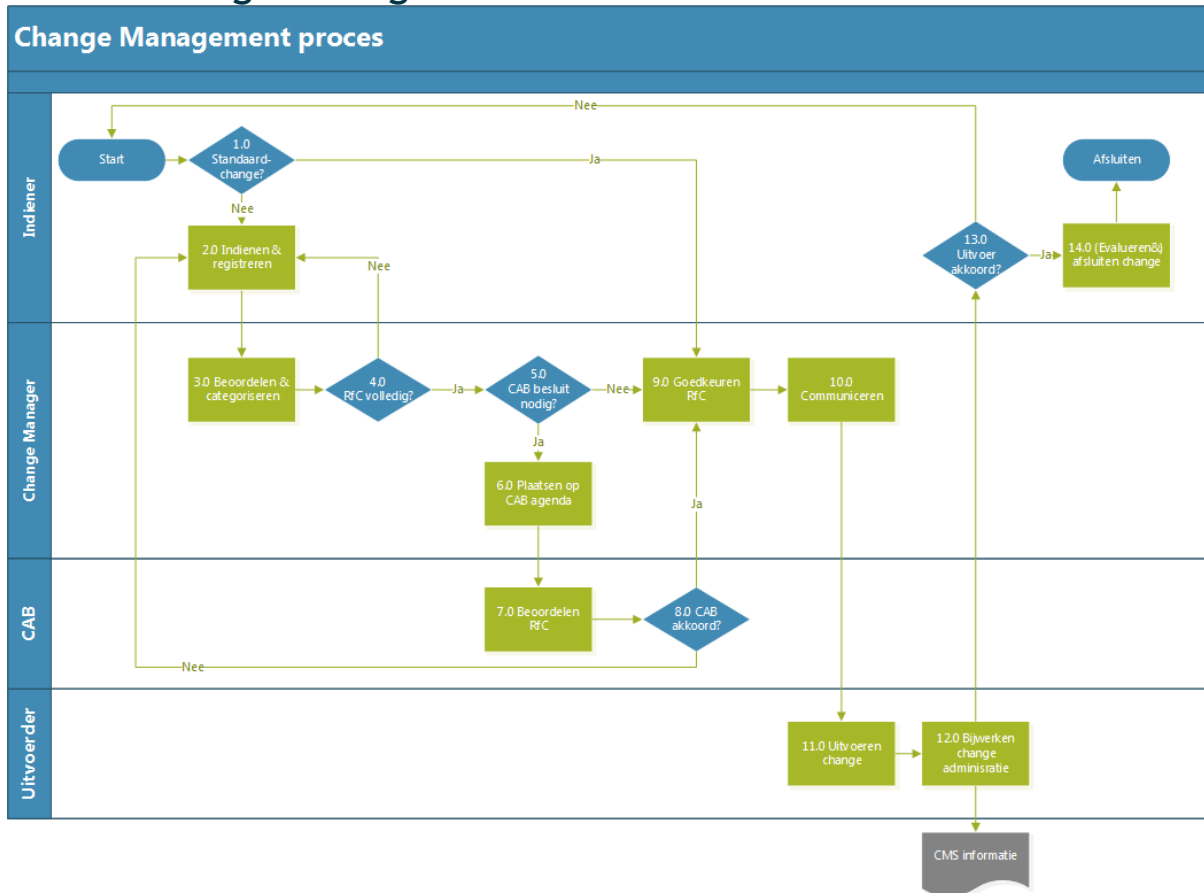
Change Management proces

Indiener

Change Manager

CAB

Uitvoerder

Nee

Start

1.0 Standaard-change?

Ja

Afsluiten

Nee

2.0 Indienen & registreren

Nee

13.0 Uitvoer akkoord?

Ja

14.0 (Evalueren&) afsluiten change

3.0 Beoordelen & categoriseren

4.0 RfC volledig?

Ja

5.0 CAB besluit nodig?

Nee

9.0 Goedkeuren RfC

10.0 Communiceren

Ja

6.0 Plaatsen op CAB agenda

Ja

7.0 Beoordelen RfC

8.0 CAB akkoord?

Nee

11.0 Uitvoeren change

12.0 Bijwerken change administratie

CMS informatie